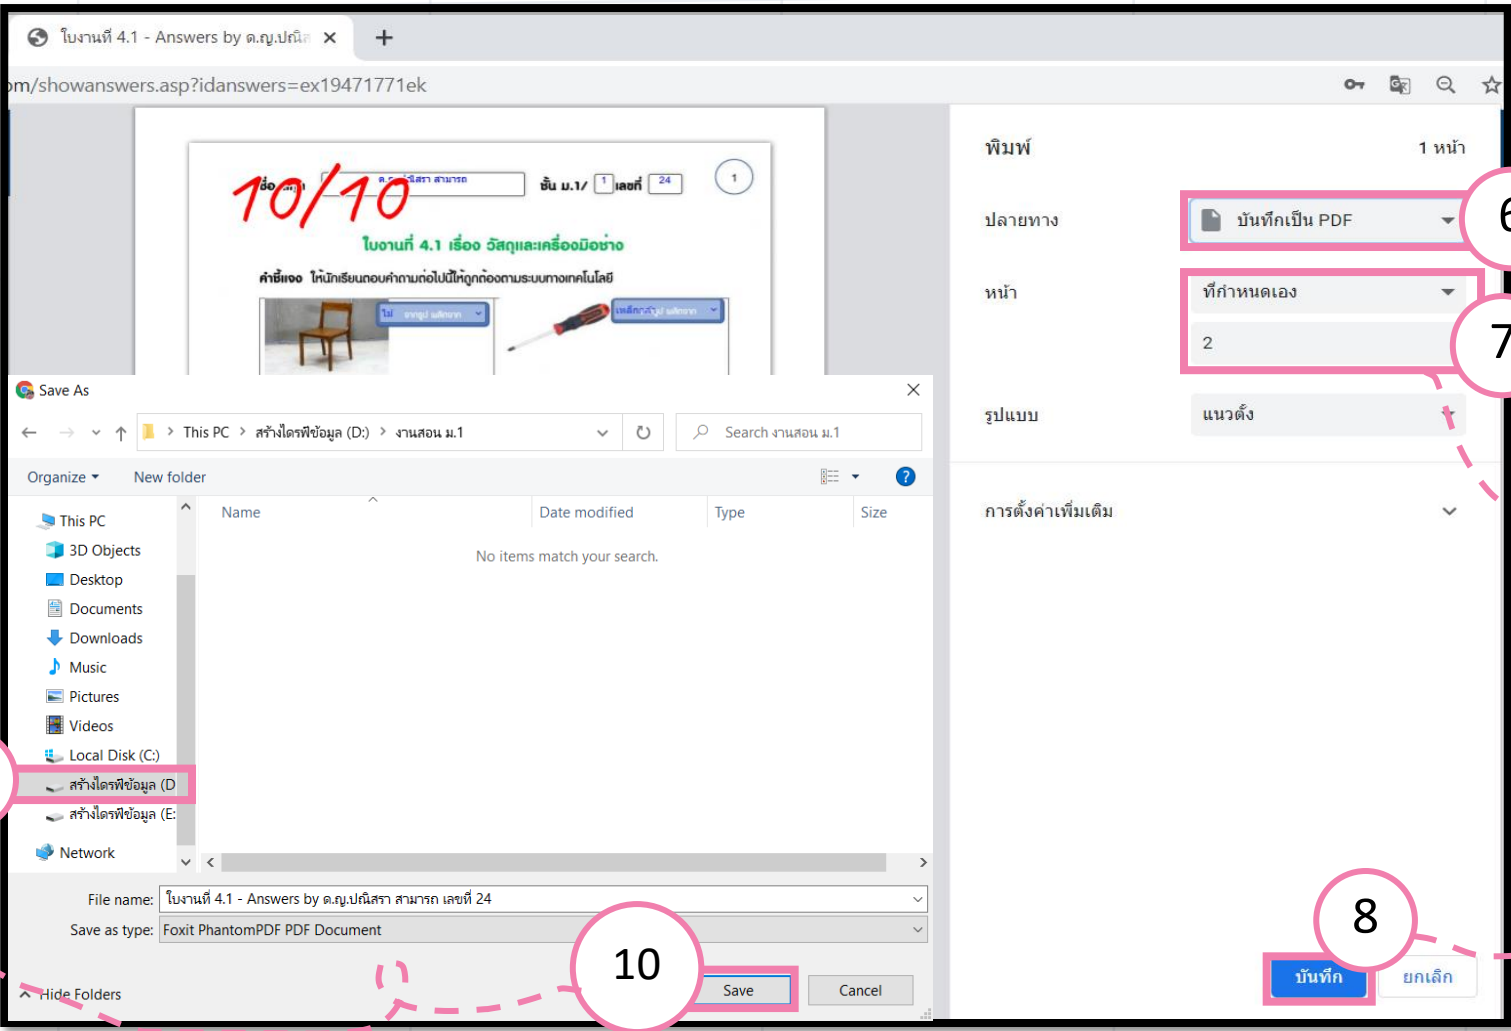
ใบงานที่ 4.1 - Answers by ด.ญ.ปณิส ×
+
om/showanswers.asp?idanswers=ex19471771ek

10/10
ชื่อ ด.ญ.ปณิสรา สามารถ
ชั้น ม.1/ 1 เลขที่ 24
1
ใบงานที่ 4.1 เรื่อง วัสดุและเครื่องมือช่าง
คำชี้แจง ให้นักเรียนตอบคำถามต่อไปนี้ให้ถูกต้องตามระบบทางเทคโนโลยี
ไม้
เหล็กกล้า

พิมพ์
1 หน้า
ปลายทาง
บันทึกเป็น PDF
6
หน้า
ที่กำหนดเอง
2
7
รูปแบบ
แนวตั้ง
การตั้งค่าเพิ่มเติม
8
บันทึก
ยกเลิก

Save As
This PC > สร้างไดรฟ์ข้อมูล (D:) > งานสอน ม.1
Search งานสอน ม.1
Organize
New folder
This PC
3D Objects
Desktop
Documents
Downloads
Music
Pictures
Videos
Local Disk (C:)
สร้างไดรฟ์ข้อมูล (D
สร้างไดรฟ์ข้อมูล (E:
Network
Name
Date modified
Type
Size
No items match your search.
File name: ใบงานที่ 4.1 - Answers by ด.ญ.ปณิสรา สามารถ เลขที่ 24
Save as type: Foxit PhantomPDF PDF Document
Hide Folders
10
Save
Cancel